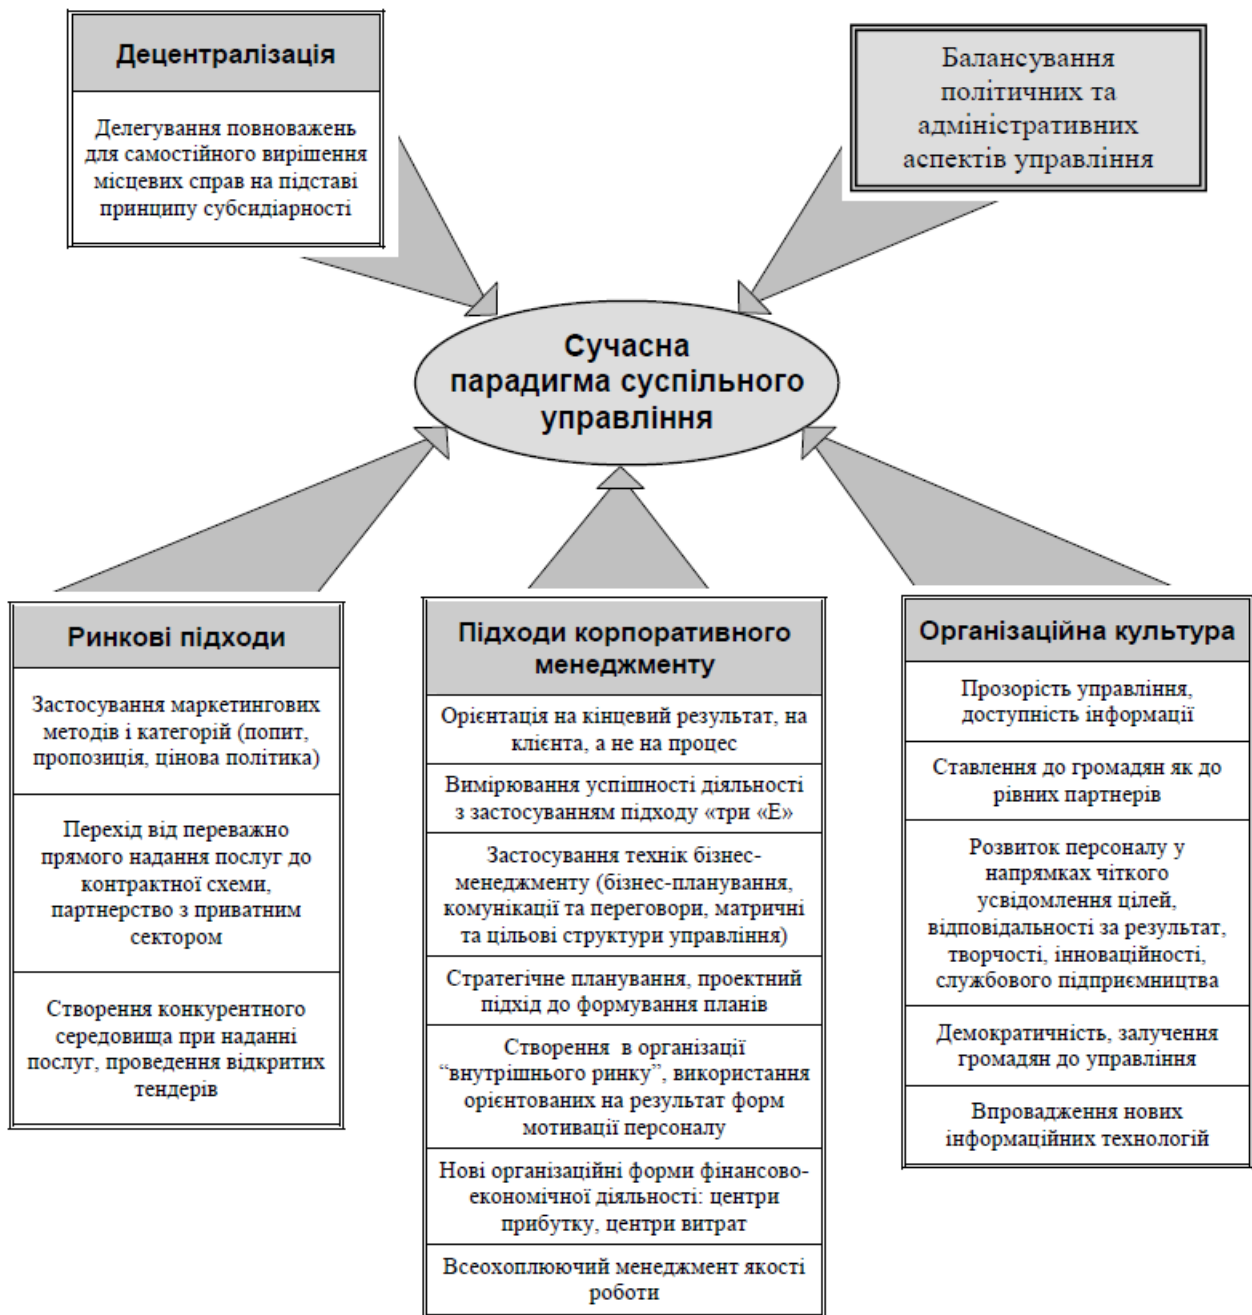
Децентралізація

Делегування повноважень для самостійного вирішення місцевих справ на підставі принципу субсидіарності

Балансування політичних та адміністративних аспектів управління

Сучасна парадигма суспільного управління

Ринкові підходи

Застосування маркетингових методів і категорій (попит, пропозиція, цінова політика)

Перехід від переважно прямого надання послуг до контрактної схеми, партнерство з приватним сектором

Створення конкурентного середовища при наданні послуг, проведення відкритих тендерів

Підходи корпоративного менеджменту

Орієнтація на кінцевий результат, на клієнта, а не на процес

Вимірювання успішності діяльності з застосуванням підходу «три «Е»

Застосування технік бізнес-менеджменту (бізнес-планування, комунікації та переговори, матричні та цільові структури управління)

Стратегічне планування, проектний підхід до формування планів

Створення в організації "внутрішнього ринку", використання орієнтованих на результат форм мотивації персоналу

Нові організаційні форми фінансово-економічної діяльності: центри прибутку, центри витрат

Всеохоплюючий менеджмент якості роботи

Організаційна культура

Прозорість управління, доступність інформації

Ставлення до громадян як до рівних партнерів

Розвиток персоналу у напрямках чіткого усвідомлення цілей, відповідальності за результат, творчості, інноваційності, службового підприємництва

Демократичність, залучення громадян до управління

Впровадження нових інформаційних технологій